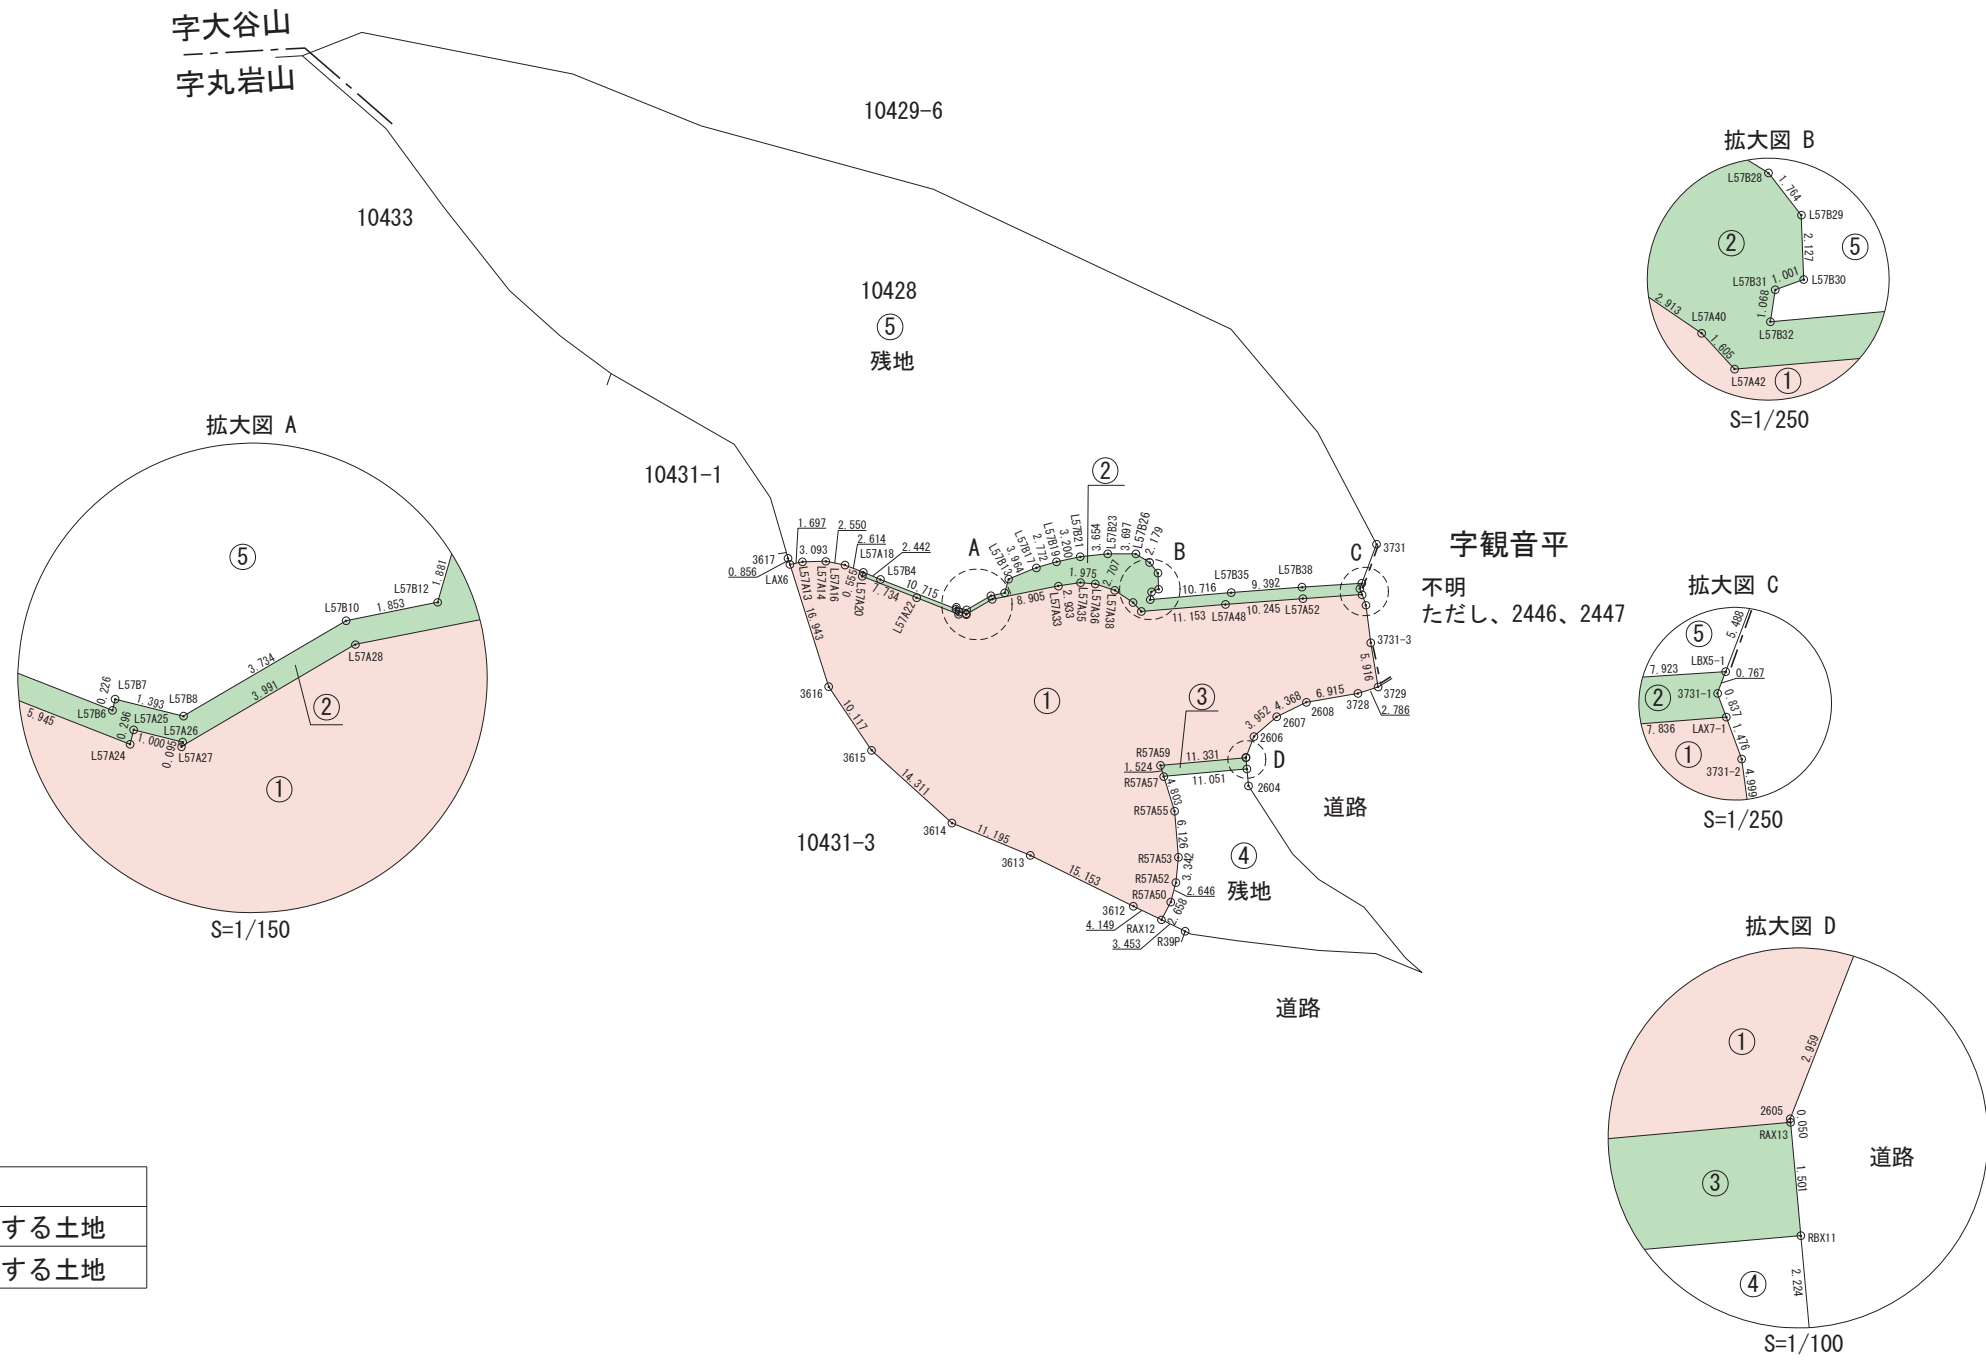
字大谷山
字丸岩山

10429-6

10433

10428
⑤
残地

10431-1

拡大図 A
⑤
L57B12
1.881
L57B10
1.853
L57A28
3.734
3.991
②
L57B7
0.226
1.393
L57B8
L57B6
L57A25
0.296
L57A26
5.945
1.000
L57A24
0.050
L57A27
①
S=1/150

②
A
B
C
3731
字観音平
不明
ただし、2446、2447
3617
0.856
LAX6
1.697
3.093
2.550
2.614
L57A18
2.442
L57B4
10.715
L57A13
L57A14
L57A16
L57A20
L57A22
7.734
16.943
L57B13
3.964
L57B17
2.772
L57B19
3.200
L57B21
3.654
L57B23
3.697
L57B26
2.179
1.975
2.707
8.905
L57A33
2.933
L57A35
L57A36
L57A38
L57B35
10.716
9.392
L57B38
11.153
L57A48
10.245
L57A52
3731-3
5.916
3729
3728
2.786
6.915
2608
4.368
2607
3.952
2606
③
①
3616
10.117
3615
14.311
3614
11.195
3613
15.153
3612
4.149
RAX12
3.453
R39P
R57A59
1.524
11.331
R57A57
11.051
D
2604
4.803
R57A55
6.126
R57A53
3.302
R57A52
2.646
R57A50
2.658
④
残地
道路
10431-3
道路

拡大図 B
L57B28
1.764
L57B29
②
2.127
⑤
L57B31
1.001
L57B30
1.068
2.913
L57A40
L57B32
1.605
L57A42
①
S=1/250

拡大図 C
⑤
5.488
LBX5-1
7.923
0.767
②
3731-1
0.837
7.836
LAX7-1
1.476
①
3731-2
4.999
S=1/250

拡大図 D
①
2.859
2605
0.050
RAX13
道路
③
1.501
RBX11
④
2.224
S=1/100

する土地
する土地